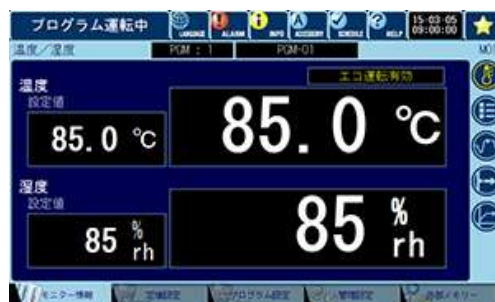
プログラム運転中
LANGUAGE ALARM INFO ACCESSORY SCHEDULE HELP
15:03:05
09:00:00
温度／湿度
PGM : 1
PGM-01
エコ運転有効
温度
設定値
85.0 ℃
85.0 ℃
湿度
設定値
85 % rh
85 % rh
モニター情報
定値設定
プログラム設定
管理設定
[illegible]